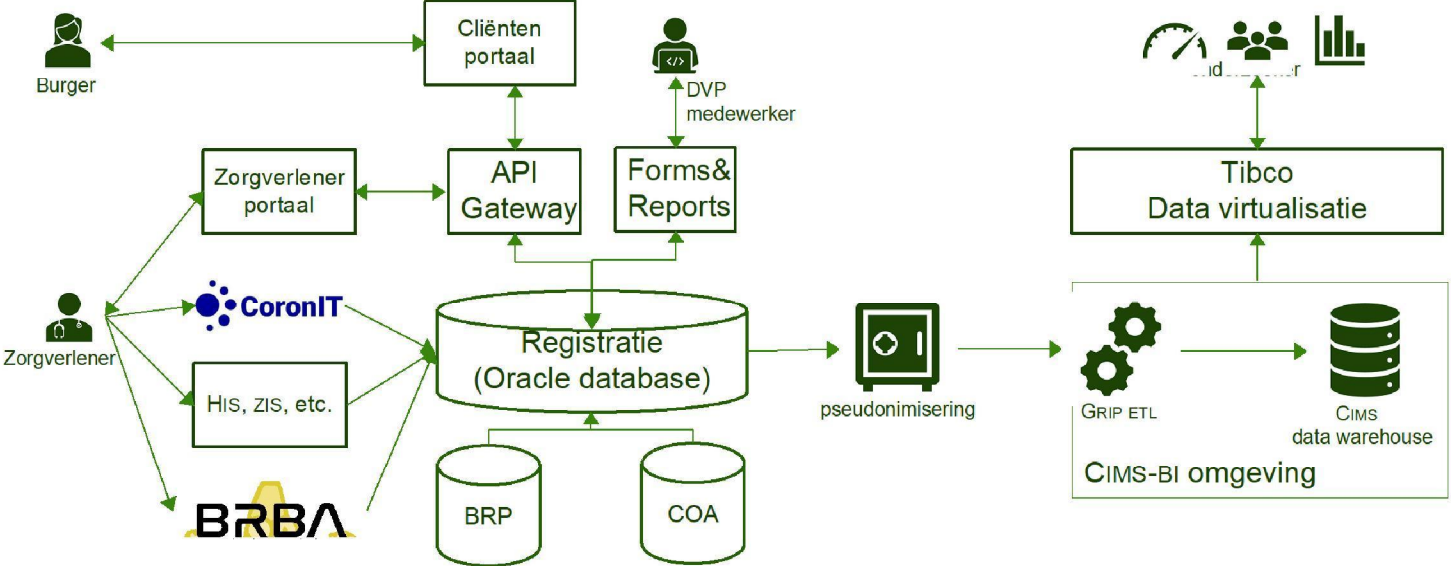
Burger

Cliënten portaal

DVP medewerker

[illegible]

Zorgverlener portaal

API Gateway

Forms& Reports

Tibco Data virtualisatie

Zorgverlener

CoronIT

HIS, ZIS, etc.

BRBA

Registratie (Oracle database)

BRP

COA

pseudonimisering

GRIP ETL

CIMS data warehouse

CIMS-BI omgeving